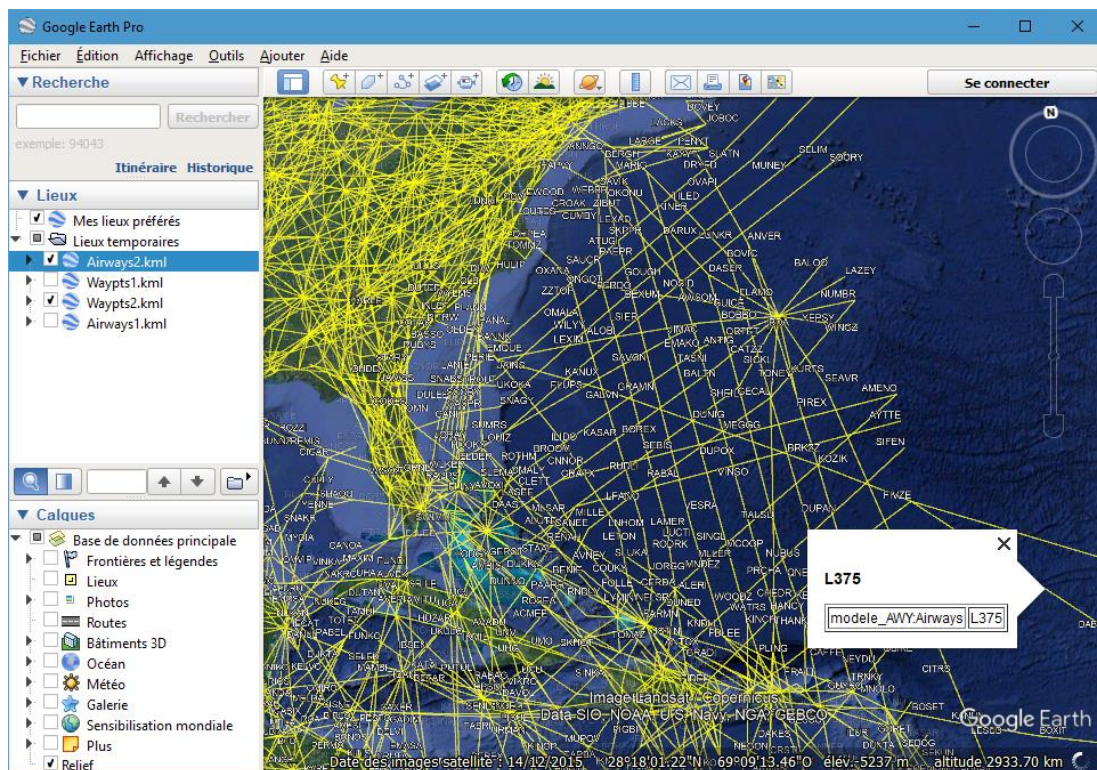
Google Earth Pro

Fichier Édition Affichage Outils Ajouter Aide

▼Recherche

Rechercher

exemple: 94043

Itinéraire Historique

▼ Lieux

Mes lieux préférés
Lieux temporaires
Airways2.kml
Waypts1.kml
Waypts2.kml
Airways1.kml

▼ Calques

Base de données principale
Frontières et légendes
Lieux
Photos
Routes
Bâtiments 3D
Océan
Météo
Galerie
Sensibilisation mondiale
Plus
Relief

Se connecter

N

L375

| modele_AWY:Airways | L375 |
|---|---|

Image Landsat / Copernicus
Data SIO, NOAA, U.S. Navy, NGA, GEBCO

Google Earth

Date des images satellite : 14/12/2015 28°18'01.22"N 69°09'13.46"O élév. -5237 m altitude 2933.70 km

DOVEY JOBOC LACKS FENYT SLATN SELIM SOORY MUNEY DRYED OVAPI LILED KINER DARUX DUNKR ANVER BOVIC BALOO LAZEY DASER GOUGH NOSED ELMMO NUMBR BOBBO XERSY WINGZ ORFFE CATZZ SIGKI TONEY SEAVR AMENO PIREX AYTTE SIFEN KOZIK BRKRZ DUPOX VINSO RABAL RUDDI CRAFX SEBIS BOREX KASAR VEGGG DUNIG GALVN GRAMN KANUX SAVON TASNI BALTN EMAKO ANTIG LEXIN OMALA WILYY ALOBI SIER ZZTOP SAUCR OXANA ATUGI SKIPR LEXAR CROAK ZIBUT CUMBY EWOOD WEBBR OKONU FAYYS FIYPS UKOKA SNAGY ROTHM BROOK ELDER JAINS PERIE EMOUE FAZEE DUPAN TALSU VESRA LAMER LNHOM LFANO MILLE SINGL ROORK LUCTT MCOOP MILLER NUBUS PRCHA ONE WOODZ WATRS HANCY KINCH HANK CHEDR FOLLE CERPA ALERI JUNED HARMN KNRM FBLEE PLING SNAGY FRAIL TRNKY CITRS FROST KEYDU SKOOO LEGGE BOXIT